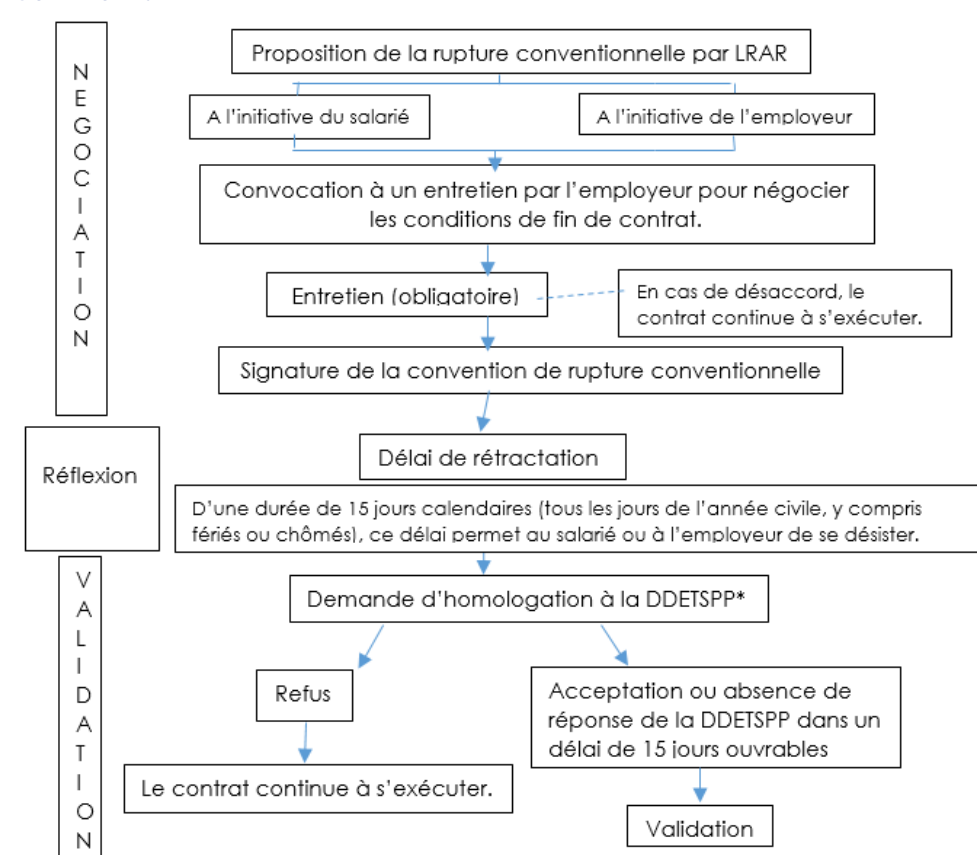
NEGOCIATION

Proposition de la rupture conventionnelle par LRAR

A l'initiative du salarié

A l'initiative de l'employeur

Convocation à un entretien par l'employeur pour négocier les conditions de fin de contrat.

Entretien (obligatoire)

En cas de désaccord, le contrat continue à s'exécuter.

Signature de la convention de rupture conventionnelle

Réflexion

Délai de rétractation

D'une durée de 15 jours calendaires (tous les jours de l'année civile, y compris fériés ou chômés), ce délai permet au salarié ou à l'employeur de se désister.

VALIDATION

Demande d'homologation à la DDETSPP*

Refus

Le contrat continue à s'exécuter.

Acceptation ou absence de réponse de la DDETSPP dans un délai de 15 jours ouvrables

Validation